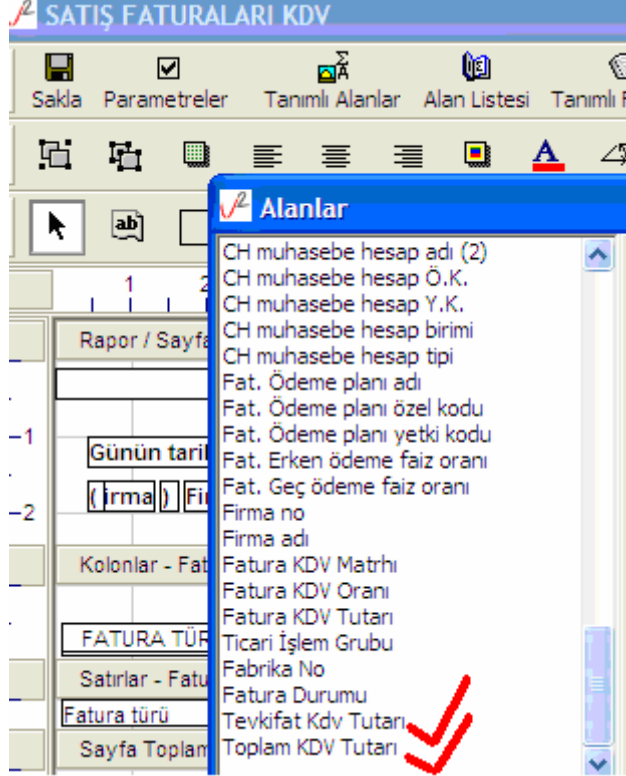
SATIŞ FATURALARI KDV

Sakla Parametreler Tanımlı Alanlar Alan Listesi Tanımlı F

Alanlar

CH muhasebe hesap adı (2)
CH muhasebe hesap Ö.K.
CH muhasebe hesap Y.K.
CH muhasebe hesap birimi
CH muhasebe hesap tipi
Fat. Ödeme planı adı
Fat. Ödeme planı özel kodu
Fat. Ödeme planı yetki kodu
Fat. Erken ödeme faiz oranı
Fat. Geç ödeme faiz oranı
Firma no
Firma adı
Fatura KDV Matrhı
Fatura KDV Oranı
Fatura KDV Tutarı
Ticari İşlem Grubu
Fabrika No
Fatura Durumu
Tevkifat Kdv Tutarı
Toplam KDV Tutarı

1 2

Rapor / Sayfa

-1

Günün tari

(irma) Fi

-2

Kolonlar - Fat

FATURA TÜR

Satırlar - Fatu

Fatura türü

Sayfa Toplam